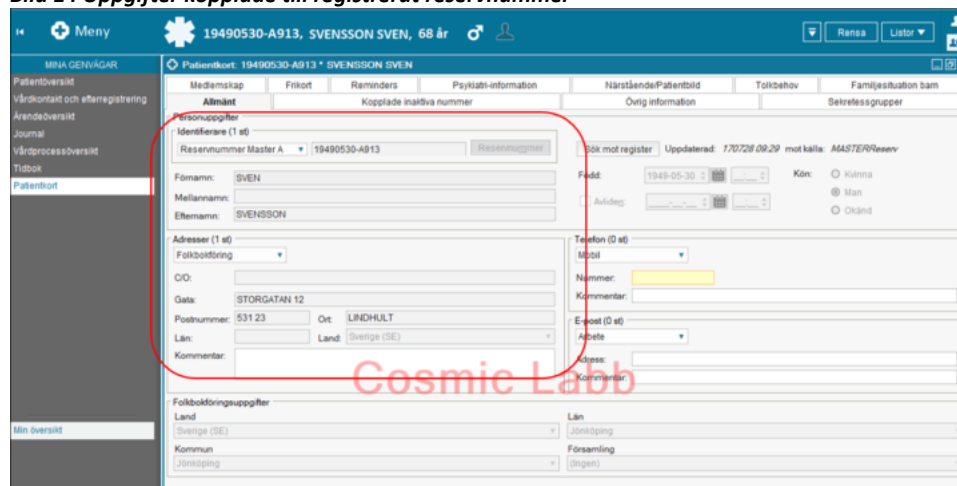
Bild 1 : Uppgifter kopplade till registrerat reservnummer

Meny

19490530-A913, SVENSSON SVEN, 68 år

Rensa
Listor

Kö

MINA GENVÄGAR
Patientöversikt
Vårdkontakt och efterregistrering
Ärendeöversikt
Journal
Vårdprocessöversikt
Tidbok
Patientkort

Min översikt

Patientkort: 19490530-A913 * SVENSSON SVEN

| Medlemskap | Frikort | Reminders | Psykiatri-information | Närstående/Patientbild | Tolkbehov | Familjesituation barn |
|---|---|---|---|---|---|---|

| Allmänt | Kopplade inaktiva nummer | Övrig information | Sekretessgrupper |
|---|---|---|---|

Personuppgifter
Identifierare (1 st)
Reservnummer Master A
19490530-A913
Reservnummer
Förnamn: SVEN
Mellannamn:
Efternamn: SVENSSON

Sök mot register
Uppdaterad: 170728 09:29
mot källa: MASTERReserv
Född: 1949-05-30
Kön:
Kvinna
Man
Okänd
Avliden

Adresser (1 st)
Folkbokföring
C/O:
Gata: STORGATAN 12
Postnummer: 531 23
Ort: LINDHULT
Län:
Land: Sverige (SE)
Kommentar:

Telefon (0 st)
Mobil
Nummer:
Kommentar:

E-post (0 st)
Arbete
Adress:
Kommentar:

Cosmic Labb

Folkbokföringsuppgifter
Land
Sverige (SE)
Län
Jönköping
Kommun
Jönköping
Församling
(Ingen)